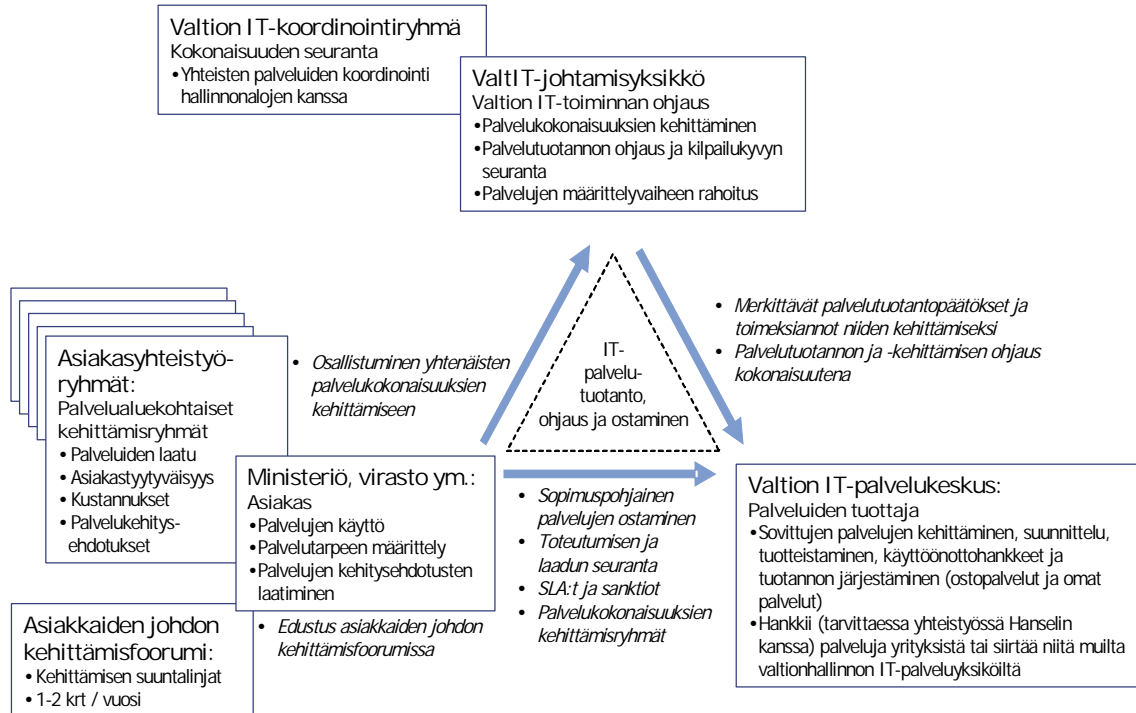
Valtion IT-koordinointiryhmä
Kokonaisuuden seuranta
•Yhteisten palveluiden koordinointi hallinnonalojen kanssa

ValtIT-johtamisyksikkö
Valtion IT-toiminnan ohjaus
•Palvelukokonaisuuksien kehittäminen
•Palvelutuotannon ohjaus ja kilpailukyvyn seuranta
•Palvelujen määrittelyvaiheen rahoitus

• Merkittävät palvelutuotantopäätökset ja toimeksiannot niiden kehittämiseksi
• Palvelutuotannon ja -kehittämisen ohjaus kokonaisuutena

IT-palvelutuotanto, ohjaus ja ostaminen

Asiakasyhteistyöryhmät:
Palvelualuekohtaiset kehittämisryhmät
• Palveluiden laatu
• Asiakastyytyväisyys
• Kustannukset
• Palvelukehitysehdotukset

• Osallistuminen yhtenäisten palvelukokonaisuuksien kehittämiseen

Ministeriö, virasto ym.:
Asiakas
•Palvelujen käyttö
•Palvelutarpeen määrittely
•Palvelujen kehitysehdotusten laatiminen

• Sopimuspohjainen palvelujen ostaminen
• Toteutumisen ja laadun seuranta
• SLA:t ja sanktiot
• Palvelukokonaisuuksien kehittämisryhmät

Valtion IT-palvelukeskus:
Palveluiden tuottaja
•Sovittujen palvelujen kehittäminen, suunnittelu, tuotteistaminen, käyttöönottohankkeet ja tuotannon järjestäminen (ostopalvelut ja omat palvelut)
•Hankkii (tarvittaessa yhteistyössä Hanselin kanssa) palveluja yrityksistä tai siirtää niitä muilta valtionhallinnon IT-palveluyksiköiltä

Asiakkaiden johdon kehittämisfoorumi:
• Kehittämisen suuntalinjat
• 1-2 krt / vuosi

• Edustus asiakkaiden johdon kehittämisfoorumissa